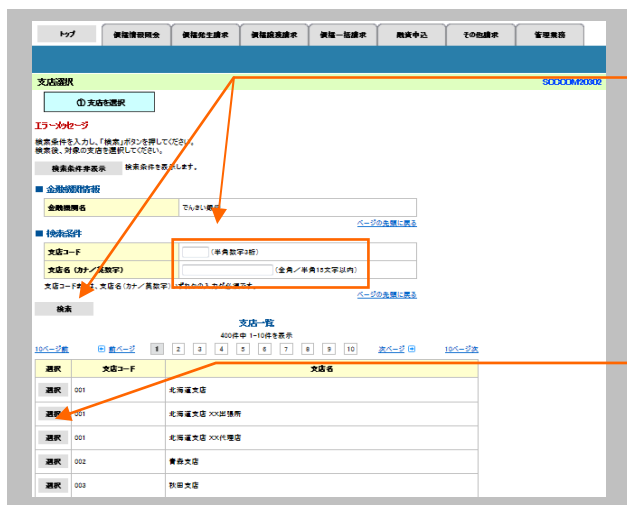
トップ | 債権情報照会 | 債権発生請求 | 債権譲渡請求 | 債権一括請求 | 融資申込 | その他請求 | 管理業務

支店選択 SCCCOM20302

① 支店を選択

エラーメッセージ

検索条件を入力し、「検索」ボタンを押してください。
検索後、対象の支店を選択してください。

検索条件非表示 検索条件を表示します。

■ 金融機関情報

| 金融機関名 | でんさい銀行 |
|---|---|

ページの先頭に戻る

■ 検索条件

| 支店コード | (半角数字3桁) |
|---|---|
| 支店名(カナ/英数字) | (全角/半角15文字以内) |

支店コード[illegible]、支店名(カナ/英数字)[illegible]ずれか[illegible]入力が必須です。

ページの先頭に戻る

検索

支店一覧

400件中 1-10件を表示

10ページ前 前ページ 1 2 3 4 5 6 7 8 9 10 次ページ 10ページ次

| 選択 | 支店コード | 支店名 |
|---|---|---|
| 選択 | 001 | 北海道支店 |
| 選択 | 001 | 北海道支店 XX出張所 |
| 選択 | 001 | 北海道支店 XX代理店 |
| 選択 | 002 | 青森支店 |
| 選択 | 003 | 秋田支店 |